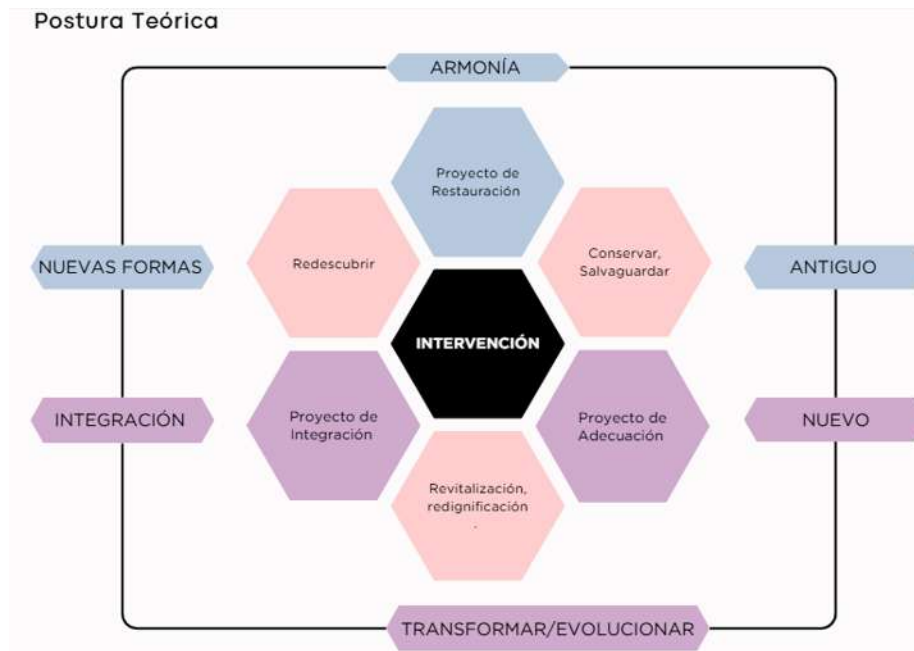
Postura Teórica

ARMONÍA

Proyecto de Restauración

Redescubrir

Conservar, Salvaguardar

NUEVAS FORMAS

ANTIGUO

INTERVENCIÓN

INTEGRACIÓN

Proyecto de Integración

Proyecto de Adecuación

NUEVO

Revitalización, redignificación
.

TRANSFORMAR/EVOLUCIONAR